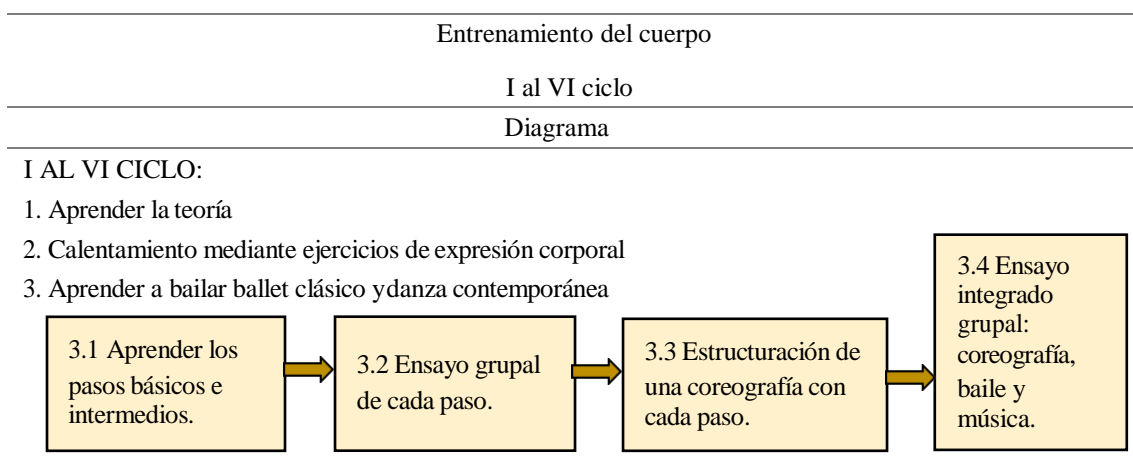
Entrenamiento del cuerpo

I al VI ciclo

Diagrama

I AL VI CICLO:

1. Aprender la teoría

2. Calentamiento mediante ejercicios de expresión corporal

3. Aprender a bailar ballet clásico ydanza contemporánea

3.1 Aprender los pasos básicos e intermedios.

3.2 Ensayo grupal de cada paso.

3.3 Estructuración de una coreografía con cada paso.

3.4 Ensayo integrado grupal: coreografía, baile y música.